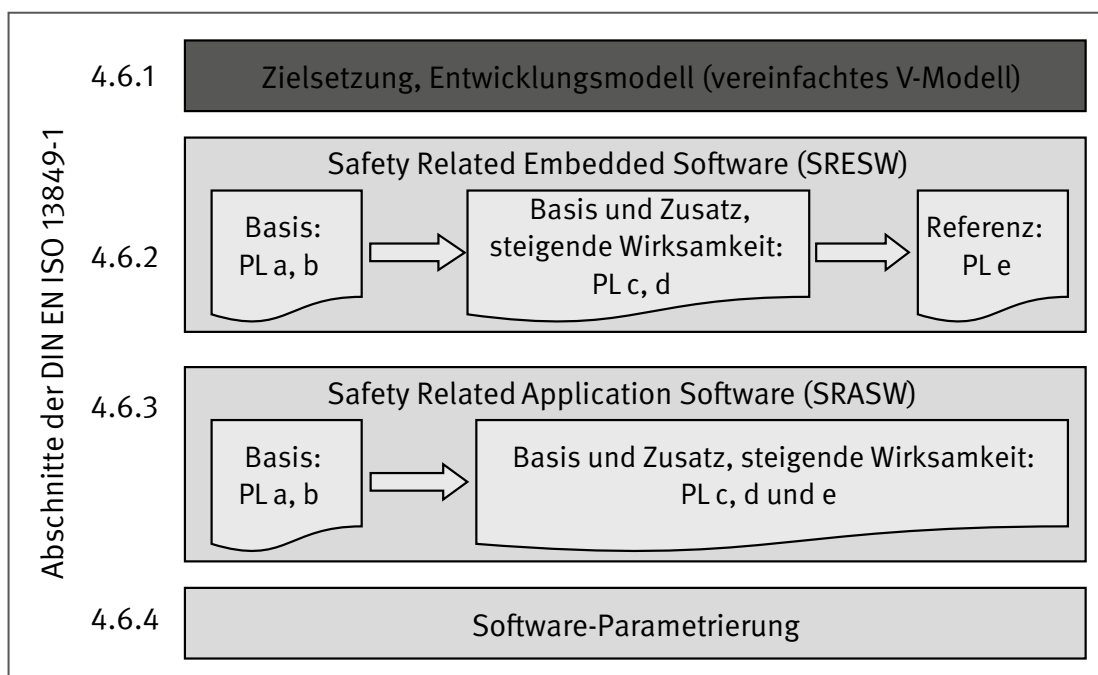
Abschnitte der DIN EN ISO 13849-1

4.6.1 Zielsetzung, Entwicklungsmodell (vereinfachtes V-Modell)

4.6.2

Safety Related Embedded Software (SRESW)

Basis: PL a, b

Basis und Zusatz, steigende Wirksamkeit: PL c, d

Referenz: PL e

4.6.3

Safety Related Application Software (SRASW)

Basis: PL a, b

Basis und Zusatz, steigende Wirksamkeit: PL c, d und e

4.6.4 Software-Parametrierung